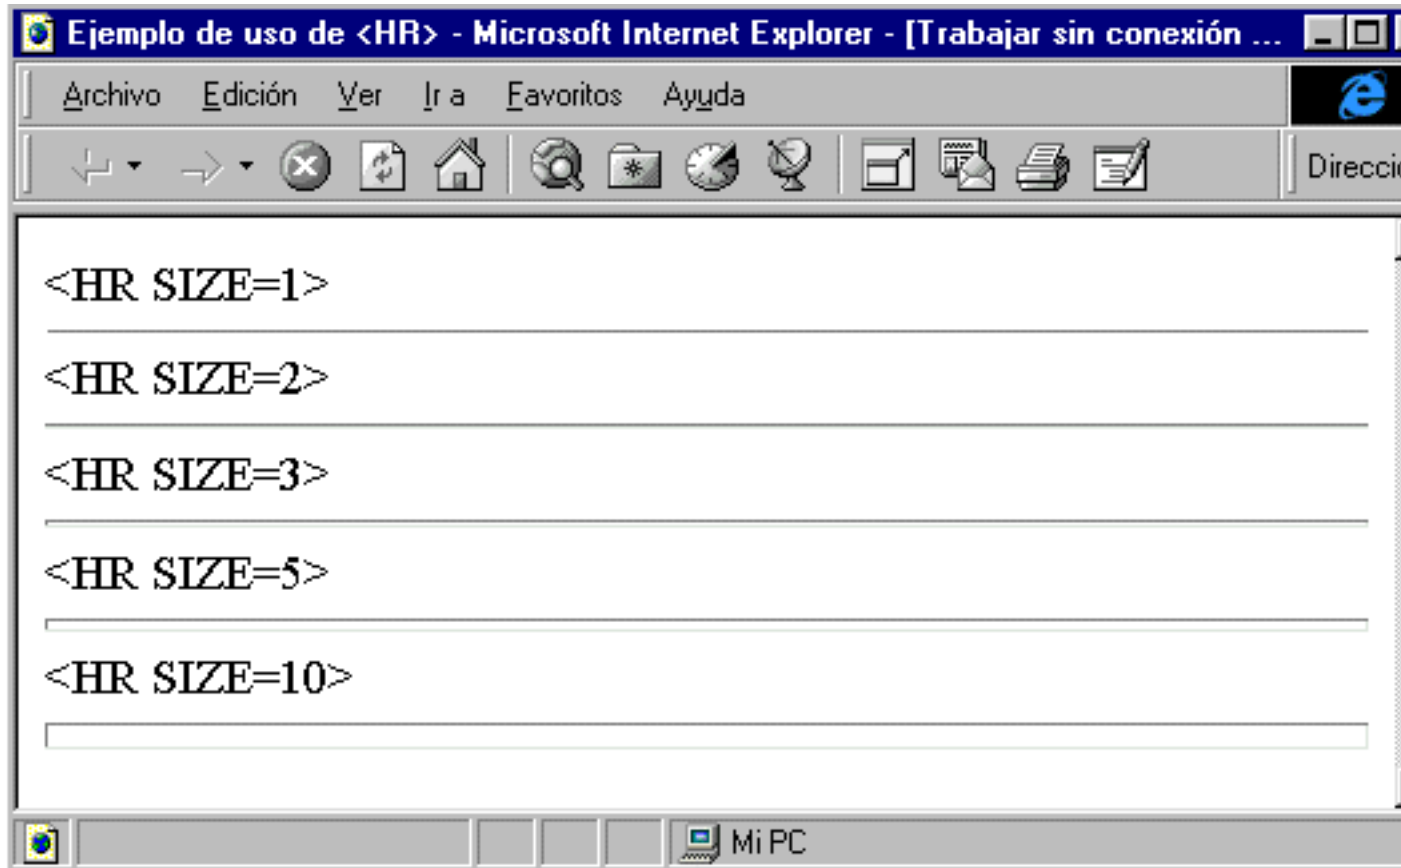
Ejemplo de uso de <HR> - Microsoft Internet Explorer - [Trabajar sin conexión ...

Archivo Edición Ver Ir a Favoritos Ayuda

Direcci

<HR SIZE=1>

<HR SIZE=2>

<HR SIZE=3>

<HR SIZE=5>

<HR SIZE=10>

Mi PC